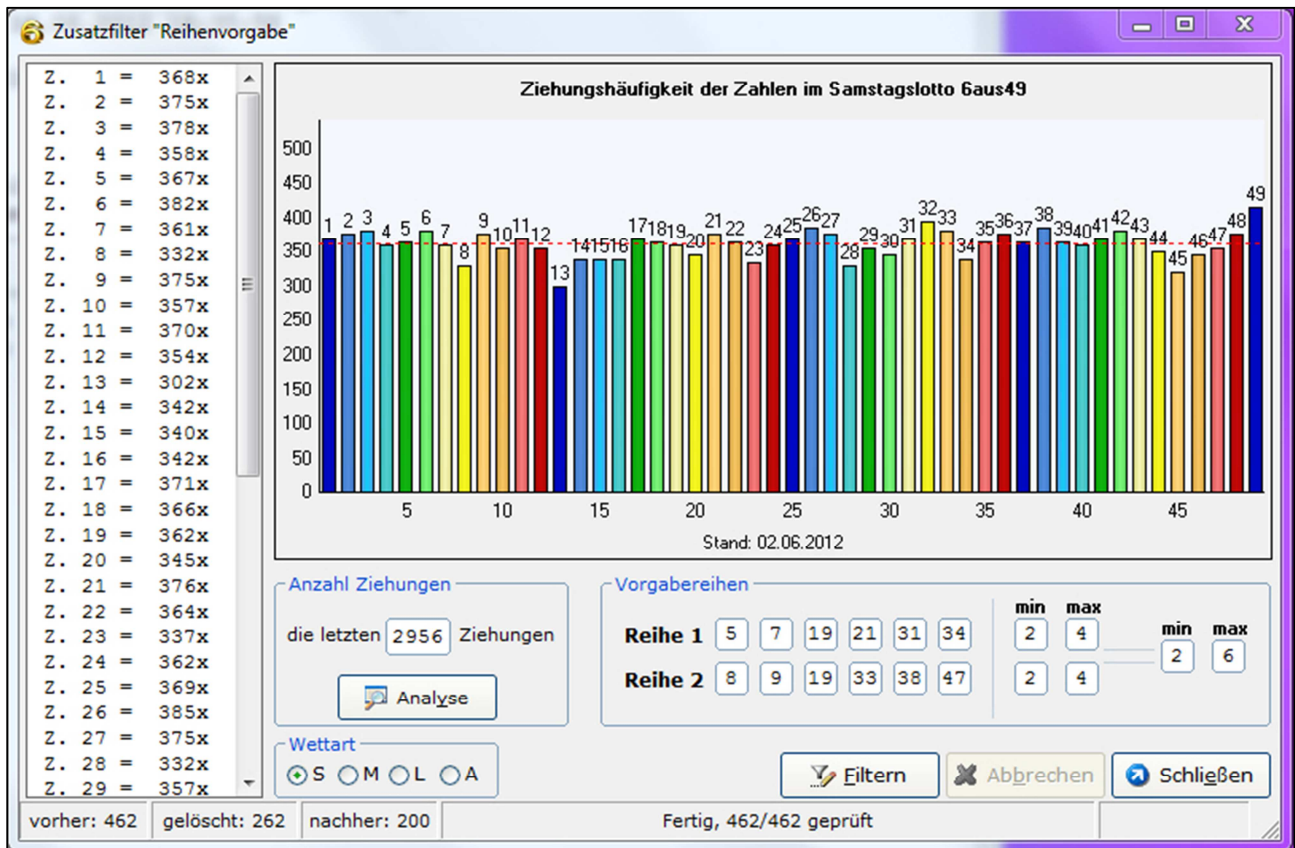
Zusatzfilter "Reihenvorgabe"

Z. 1 = 368x
Z. 2 = 375x
Z. 3 = 378x
Z. 4 = 358x
Z. 5 = 367x
Z. 6 = 382x
Z. 7 = 361x
Z. 8 = 332x
Z. 9 = 375x
Z. 10 = 357x
Z. 11 = 370x
Z. 12 = 354x
Z. 13 = 302x
Z. 14 = 342x
Z. 15 = 340x
Z. 16 = 342x
Z. 17 = 371x
Z. 18 = 366x
Z. 19 = 362x
Z. 20 = 345x
Z. 21 = 376x
Z. 22 = 364x
Z. 23 = 337x
Z. 24 = 362x
Z. 25 = 369x
Z. 26 = 385x
Z. 27 = 375x
Z. 28 = 332x
Z. 29 = 357x

Ziehungshäufigkeit der Zahlen im Samstagslotto 6aus49

500
450
400
350
300
250
200
150
100
50
0

1 2 3 4 5 6 7 8 9 10 11 12 13 14 15 16 17 18 19 20 21 22 23 24 25 26 27 28 29 30 31 32 33 34 35 36 37 38 39 40 41 42 43 44 45 46 47 48 49

5 10 15 20 25 30 35 40 45

Stand: 02.06.2012

Anzahl Ziehungen
die letzten 2956 Ziehungen
Analyse

Vorgabereihen
min max
Reihe 1 5 7 19 21 31 34 2 4
Reihe 2 8 9 19 33 38 47 2 4
min max
2 6

Wettart
S M L A

Filtern Abbrechen Schließen

vorher: 462 gelöscht: 262 nachher: 200 Fertig, 462/462 geprüft